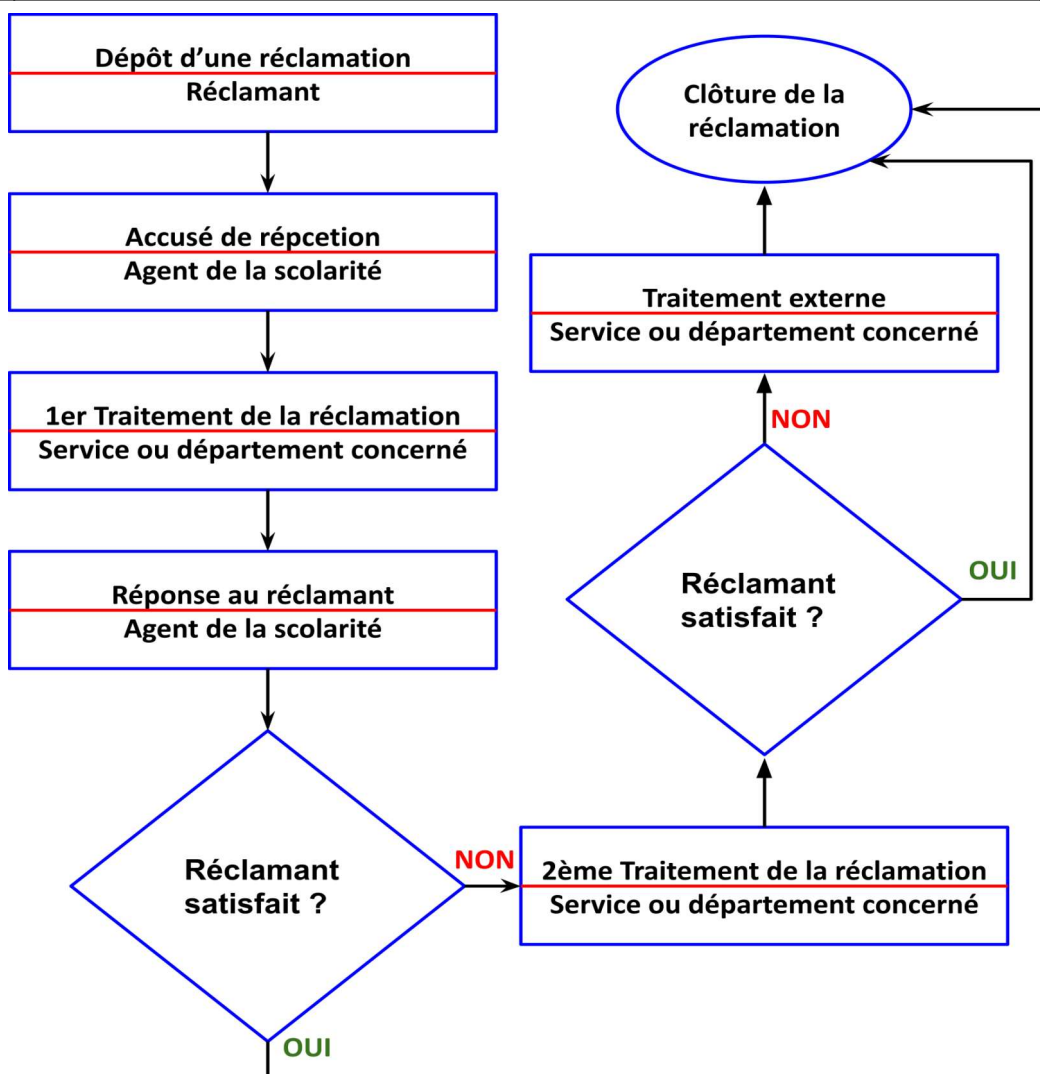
Dépôt d’une réclamation
Réclamant

Accusé de répcetion
Agent de la scolarité

1er Traitement de la réclamation
Service ou département concerné

Réponse au réclamant
Agent de la scolarité

Réclamant satisfait ?

OUI

NON

2ème Traitement de la réclamation
Service ou département concerné

Réclamant satisfait ?

OUI

NON

Traitement externe
Service ou département concerné

Clôture de la réclamation